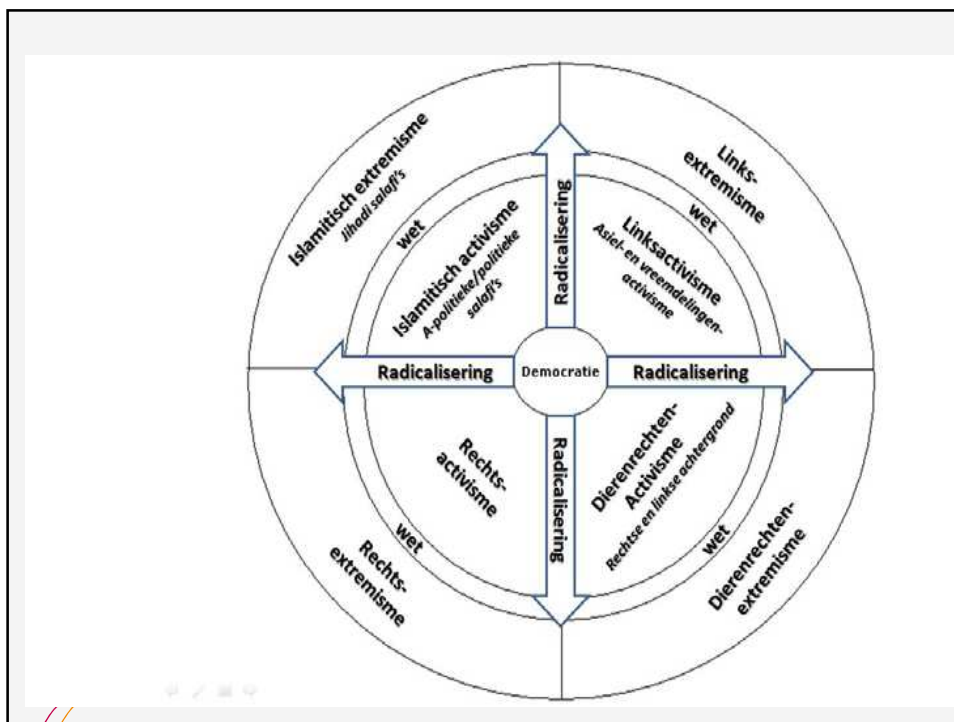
Islamitisch extremisme
Jihadi salafi's

Links-extremisme

wet

wet

Islamitisch activisme
A-politieke/politieke salafi's

Radicalisering

Linksactivisme
Asiel- en vreemdelingen-activisme

Radicalisering

Democratie

Radicalisering

Rechts-activisme

Radicalisering

Dierenrechten-Activisme
Rechtse en linkse achtergrond

wet

wet

Rechts-extremisme

Dierenrechten-extremisme